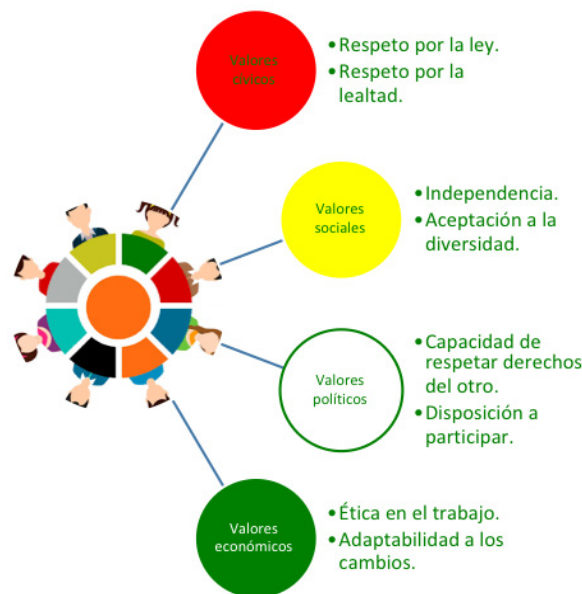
Valores cívicos

• Respeto por la ley.
• Respeto por la lealtad.

Valores sociales

• Independencia.
• Aceptación a la diversidad.

Valores políticos

• Capacidad de respetar derechos del otro.
• Disposición a participar.

Valores económicos

• Ética en el trabajo.
• Adaptabilidad a los cambios.